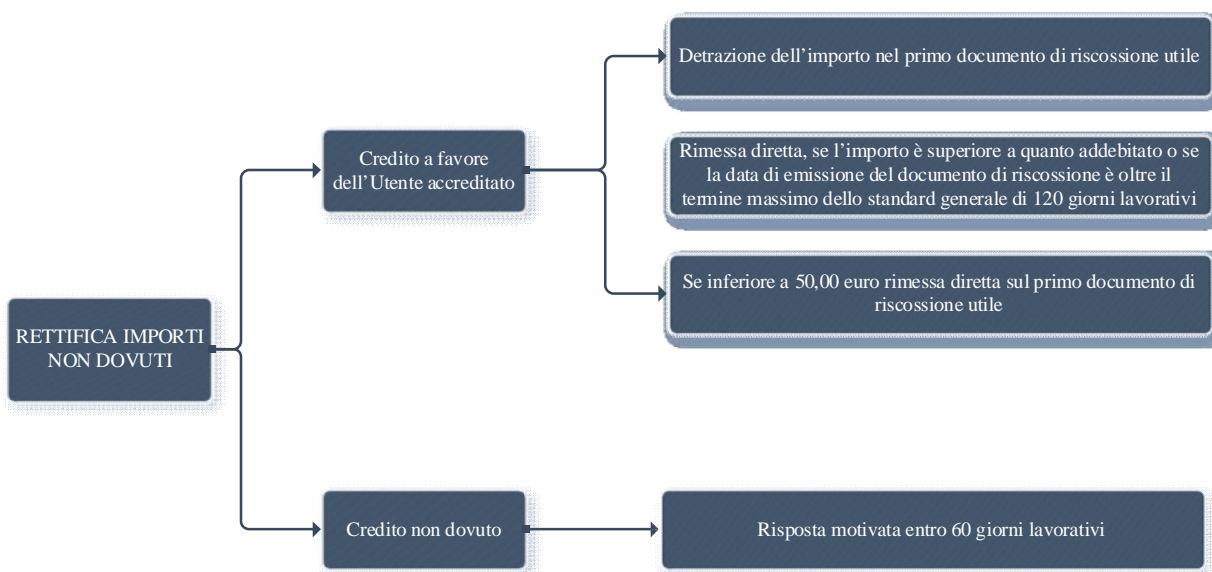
RETTIFICA IMPORTI NON DOVUTI

Credito a favore dell'Utente accreditato

Detrazione dell'importo nel primo documento di riscossione utile

Rimessa diretta, se l'importo è superiore a quanto addebitato o se la data di emissione del documento di riscossione è oltre il termine massimo dello standard generale di 120 giorni lavorativi

Se inferiore a 50,00 euro rimessa diretta sul primo documento di riscossione utile

Credito non dovuto

Risposta motivata entro 60 giorni lavorativi